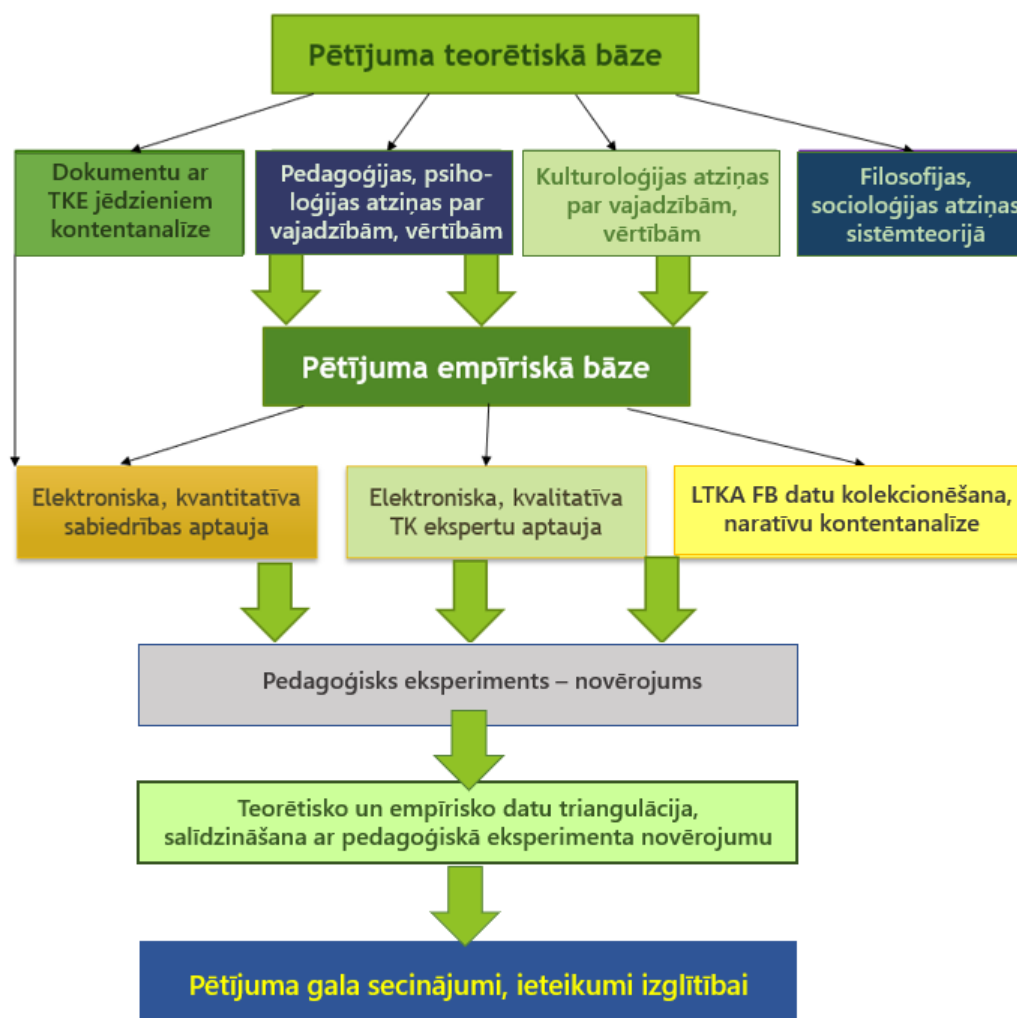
Pētījuma teorētiskā bāze

Dokumentu ar TKE jēdzieniem kontentanalīze

Pedagoģijas, psiholoģijas atziņas par vajadzībām, vērtībām

Kulturoloģijas atziņas par vajadzībām, vērtībām

Filosofijas, socioloģijas atziņas sistēmteorijā

Pētījuma empīriskā bāze

Elektroniska, kvantitatīva sabiedrības aptauja

Elektroniska, kvalitatīva TK ekspertu aptauja

LTKA FB datu kolekcionēšana, naratīvu kontentanalīze

Pedagoģisks eksperiments – novērojums

Teorētisko un empīrisko datu triangulācija, salīdzināšana ar pedagoģiskā eksperimenta novērojumu

Pētījuma gala secinājumi, ieteikumi izglītībai